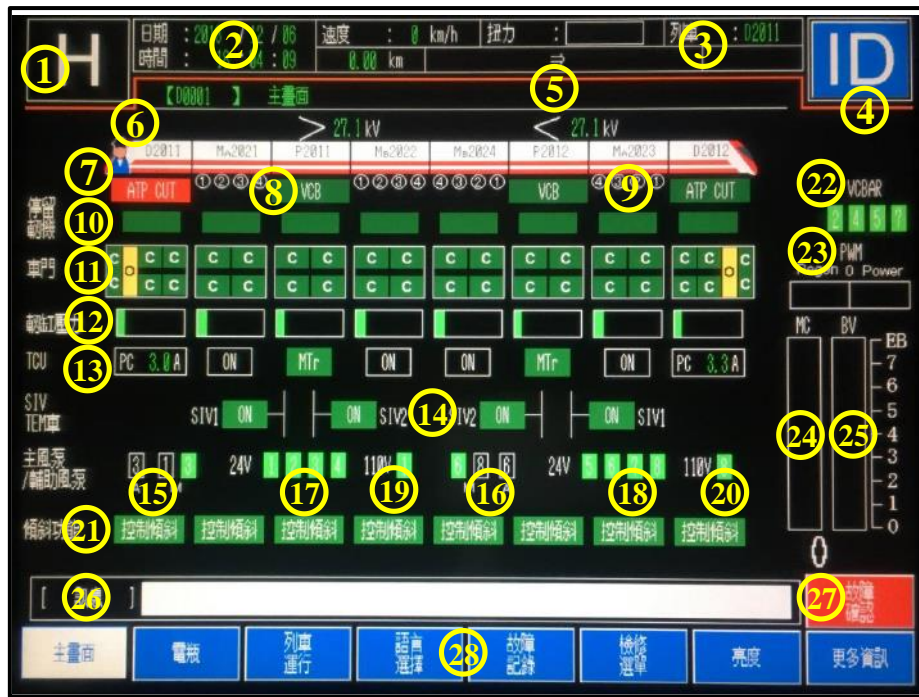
H ①

日期 : 20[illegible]/2 / 06 ②
時間 : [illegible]4 : 09

速度 : 0 km/h
0.00 km
扭力 :
⇒
列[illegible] : D2011 ③

ID ④

【D0001 】 主畫面 ⑤

⑥

> 27.1 kV
< 27.1 kV

D2011 M₂2021 P2011 M₂2022 M₂2024 P2012 M₂2023 D2012

⑦ ATP CUT ①②③④ ⑧ VCB ①②③④ ④③②① VCB ④③②① ⑨ ATP CUT

停留
制動 ⑩

車門 ⑪
C O C C C C C C C C C C C C C C
C C C C C C C C C C C C C C C O C

制動壓 ⑫

TCU ⑬ PC 3.0 A ON MTr ON ON MTr ON PC 3.3 A

SIV
TEM車
SIV1 ON ON SIV2 ⑭ SIV2 ON ON SIV1

主風泵
/輔助風泵
3 1 3 ⑮ 24V 1 ⑰ 110V ⑲ 6 8 6 ⑯ 24V ⑱ 110V ⑳

傾斜 ㉑ 控制傾斜 控制傾斜 控制傾斜 控制傾斜 控制傾斜 控制傾斜 控制傾斜 控制傾斜

㉒ VCBAR
2 4 5 7

㉓ PWM
Regen 0 Power

MC BV
㉔ ㉕
EB
7
6
5
4
3
2
1
0

0

[ ㉖ ]

故障
確認 ㉗

主畫面 | 電被 | 列車
運行 | 語言
選擇 ㉘ | 故障
記錄 | 檢修
選單 | 亮度 | 更多資訊